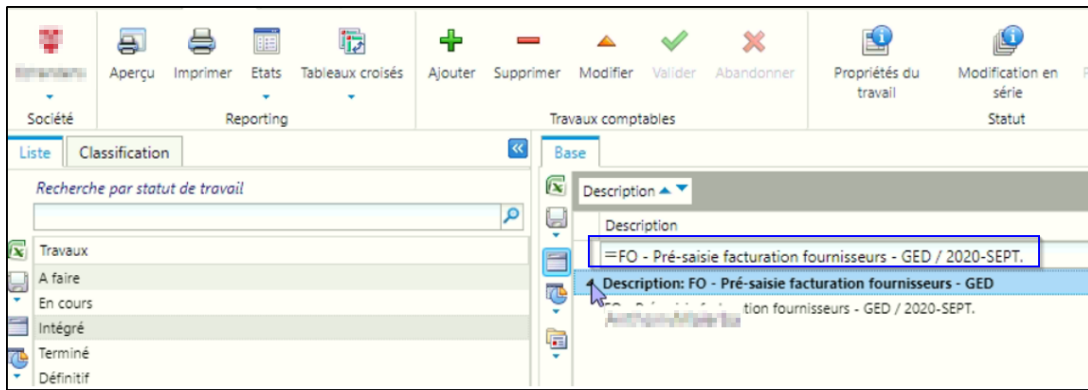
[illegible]
Société

Aperçu Imprimer Etats Tableaux croisés
Reporting

Ajouter Supprimer Modifier Valider Abandonner
Travaux comptables

Propriétés du travail Modification en série
Statut

Liste Classification

Recherche par statut de travail

Travaux
A faire
En cours
Intégré
Terminé
Définitif

Base

Description

Description

=FO - Pré-saisie facturation fournisseurs - GED / 2020-SEPT.

Description: FO - Pré-saisie facturation fournisseurs - GED

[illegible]tion fournisseurs - GED / 2020-SEPT.
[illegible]